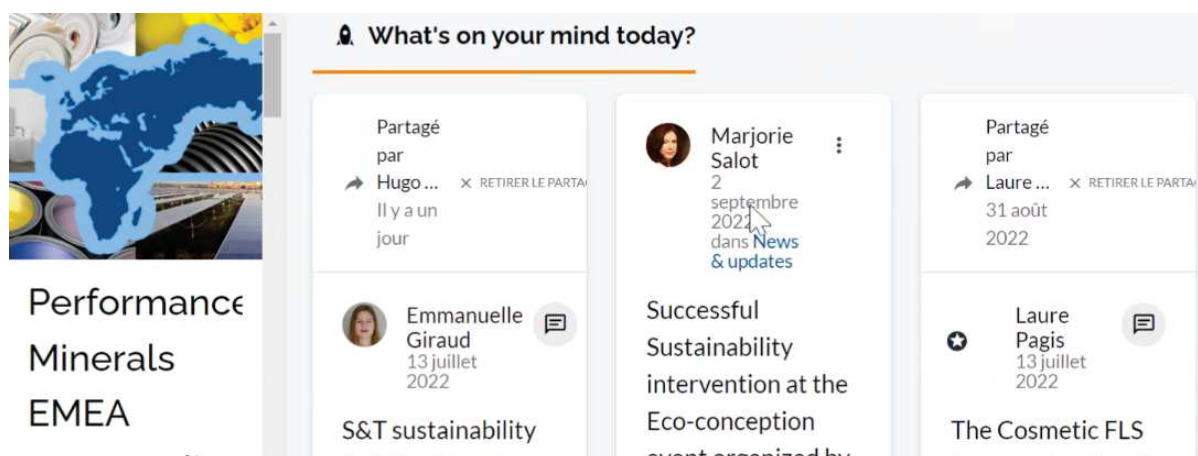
Performance Minerals EMEA

What's on your mind today?

Partagé par Hugo ... Il y a un jour

× RETIRER LE PARTA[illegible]

Emmanuelle Giraud
13 juillet 2022

S&T sustainability

Marjorie Salot
2 septembre 2022
dans News & updates

Successful Sustainability intervention at the Eco-conception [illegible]

Partagé par Laure ... 31 août 2022

× RETIRER LE PARTA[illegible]

Laure Pagis
13 juillet 2022

The Cosmetic FLS